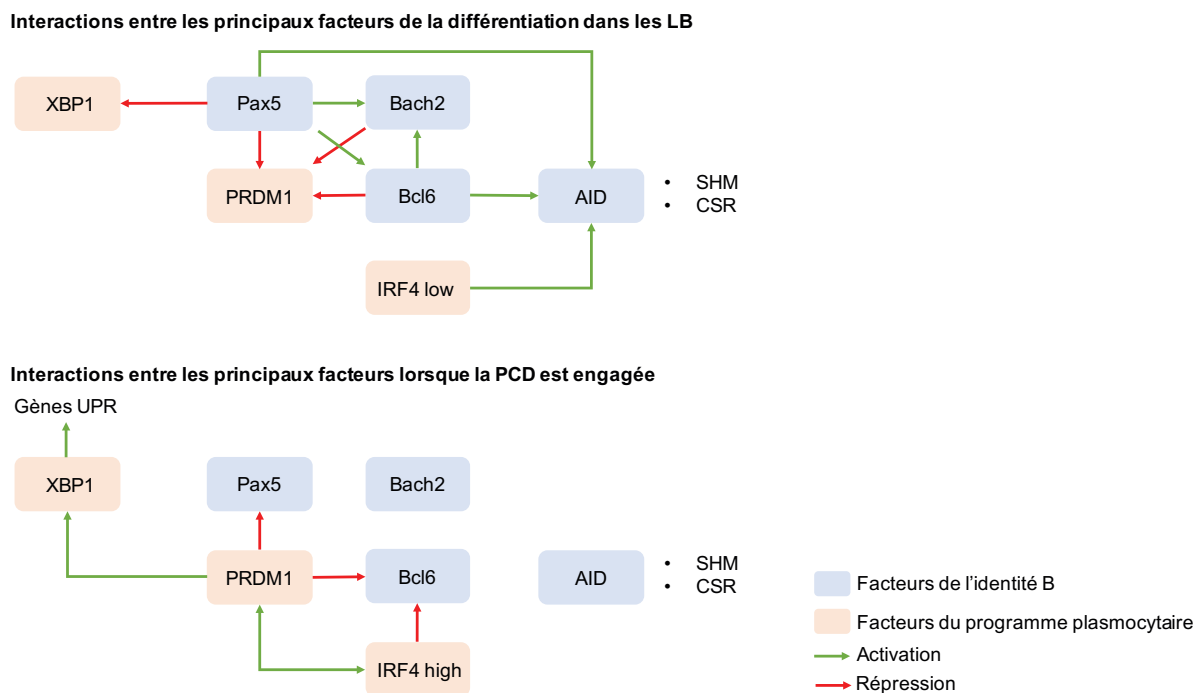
Interactions entre les principaux facteurs de la différentiation dans les LB

XBP1
Pax5
Bach2
PRDM1
Bcl6
AID
• SHM
• CSR
IRF4 low

Interactions entre les principaux facteurs lorsque la PCD est engagée

Gènes UPR
XBP1
Pax5
Bach2
PRDM1
Bcl6
AID
• SHM
• CSR
IRF4 high

Facteurs de l'identité B
Facteurs du programme plasmocytaire
Activation
Répression